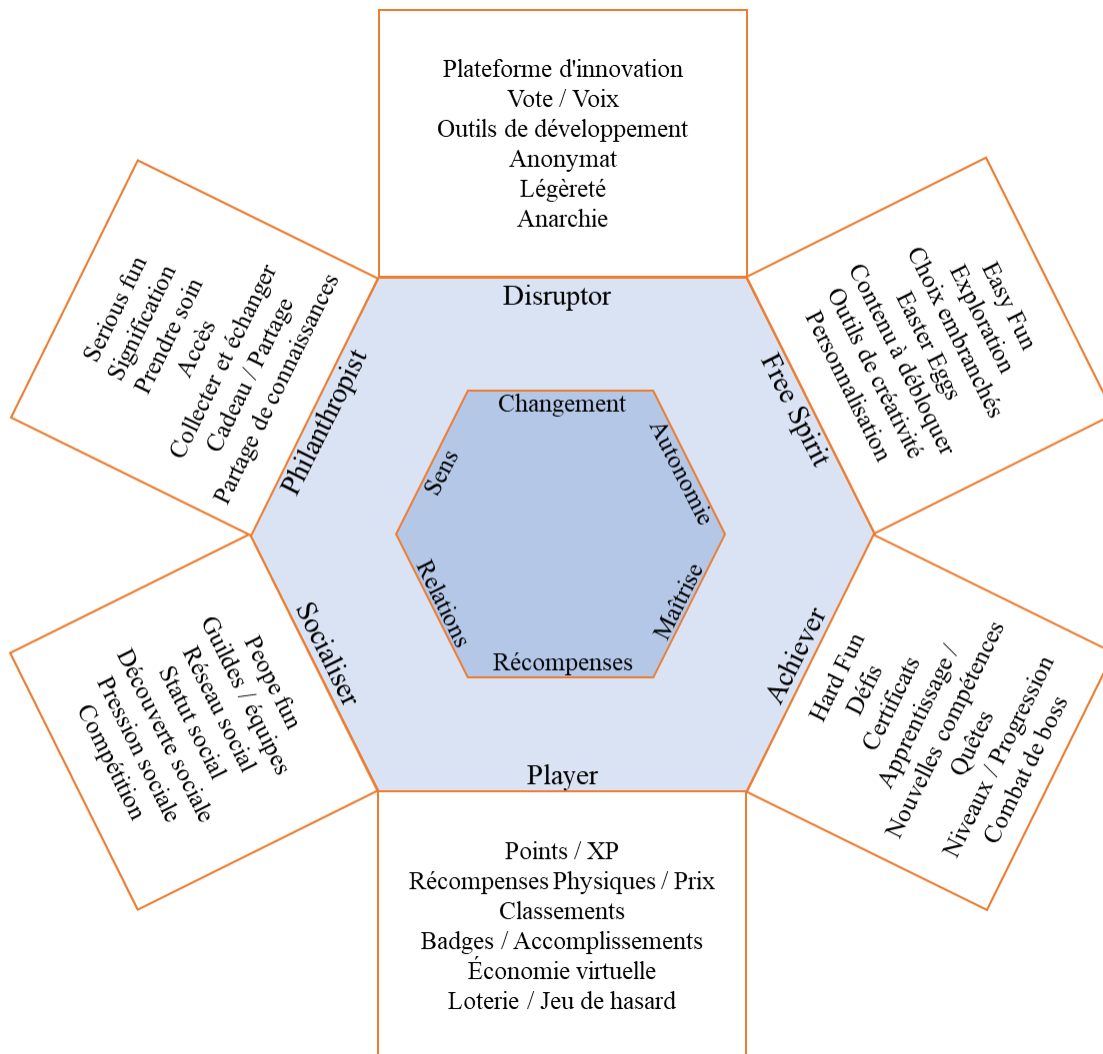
Plateforme d'innovation
Vote / Voix
Outils de développement
Anonymat
Légèreté
Anarchie

Serious fun
Signification
Prendre soin
Accès
Collecter et échanger
Cadeau / Partage
Partage de connaissances

Easy Fun
Exploration
Choix embranchés
Contenu à débloquer
Easter Eggs
Outils de créativité
Personnalisation

Disruptor

Philanthropist

Free Spirit

Changement
Autonomie
Maîtrise
Récompenses
Relations
Sens

Socialiser

Achiever

Peope fun
Guildes / équipes
Réseau social
Statut social
Découverte sociale
Pression sociale
Compétition

Hard Fun
Défis
Certificats
Apprentissage / Nouvelles compétences
Quêtes
Niveaux / Progression
Combat de boss

Player

Points / XP
Récompenses Physiques / Prix
Classements
Badges / Accomplissements
Économie virtuelle
Loterie / Jeu de hasard